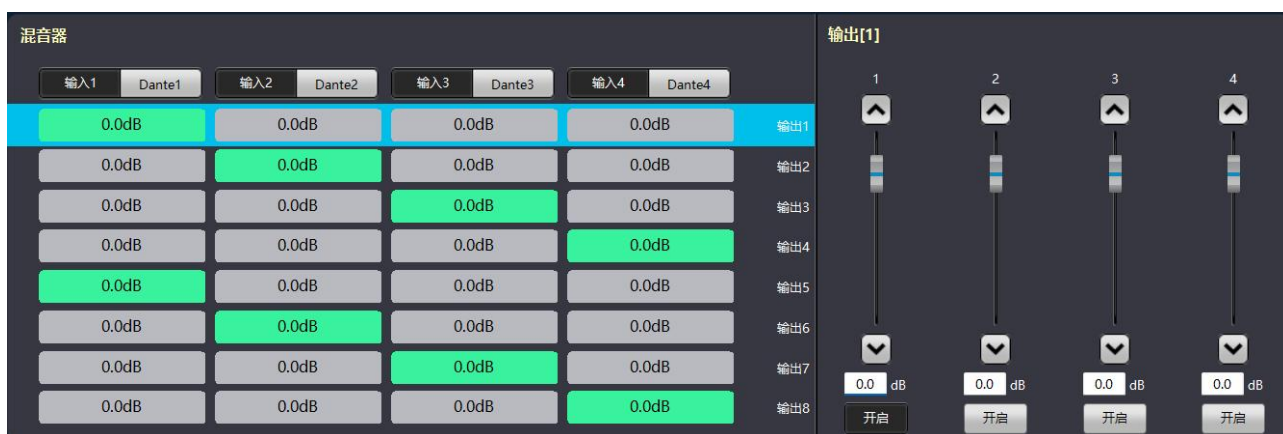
混音器

| 输入1 Dante1 | 输入2 Dante2 | 输入3 Dante3 | 输入4 Dante4 | |
|---|---|---|---|---|
| 0.0dB | 0.0dB | 0.0dB | 0.0dB | 输出1 |
| 0.0dB | 0.0dB | 0.0dB | 0.0dB | 输出2 |
| 0.0dB | 0.0dB | 0.0dB | 0.0dB | 输出3 |
| 0.0dB | 0.0dB | 0.0dB | 0.0dB | 输出4 |
| 0.0dB | 0.0dB | 0.0dB | 0.0dB | 输出5 |
| 0.0dB | 0.0dB | 0.0dB | 0.0dB | 输出6 |
| 0.0dB | 0.0dB | 0.0dB | 0.0dB | 输出7 |
| 0.0dB | 0.0dB | 0.0dB | 0.0dB | 输出8 |

输出[1]

| 1 | 2 | 3 | 4 |
|---|---|---|---|
| 0.0 dB | 0.0 dB | 0.0 dB | 0.0 dB |
| 开启 | 开启 | 开启 | 开启 |